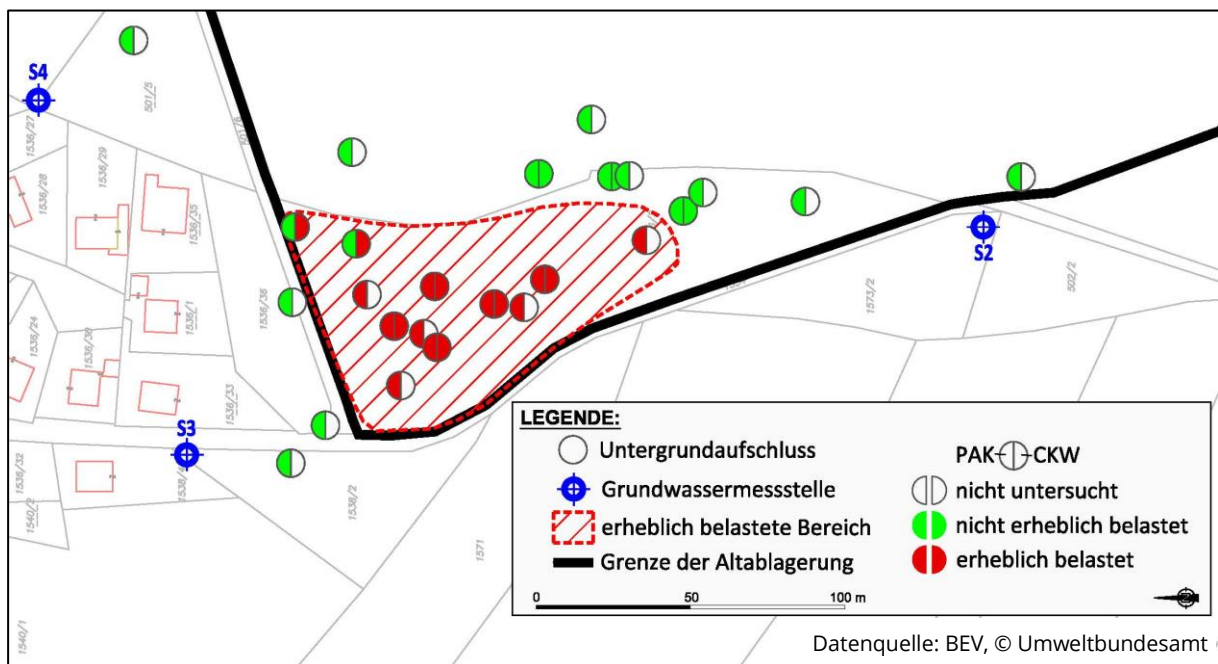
S4

501/5

501/6

1536/27

1536/29

1536/28

1536/35

1536/1

1536/35

1536/24

1536/30

1536/33

S3

1536/32

1540/2

1536/4

1536/2

1571

1540/1

1573/2

502/2

S2

LEGENDE:

Untergrundaufschluss

Grundwassermessstelle

erheblich belastete Bereich

Grenze der Altablagerung

PAK CKW

nicht untersucht

nicht erheblich belastet

erheblich belastet

0

50

100 m

Datenquelle: BEV, © Umweltbundesamt